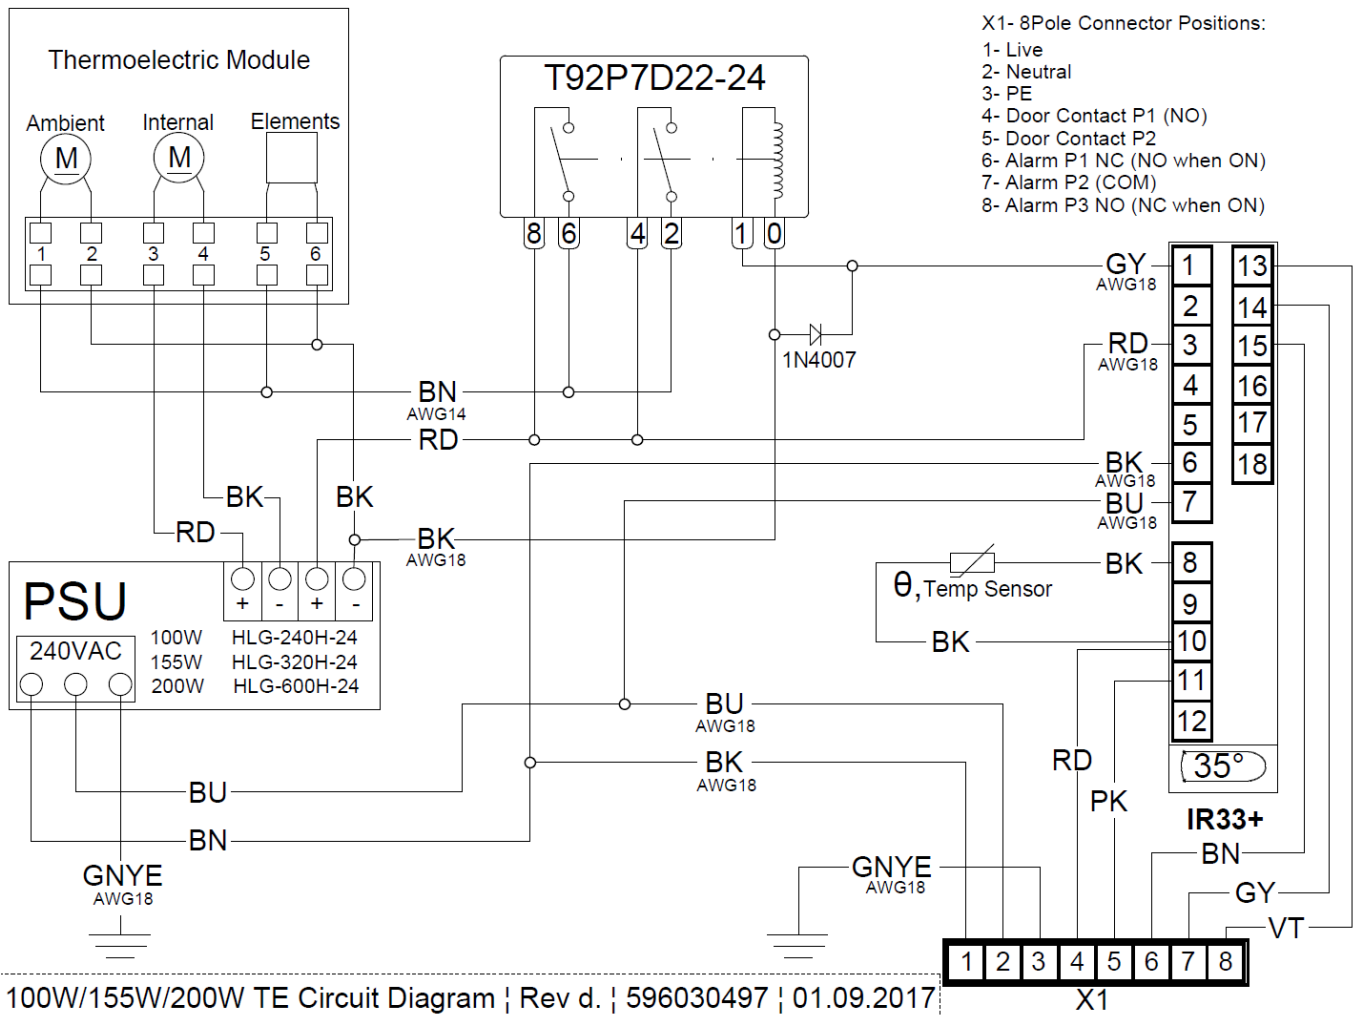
Thermoelectric Module

Ambient Internal Elements

M M

1 2 3 4 5 6

T92P7D22-24

8 6 4 2 1 0

X1- 8Pole Connector Positions:
1- Live
2- Neutral
3- PE
4- Door Contact P1 (NO)
5- Door Contact P2
6- Alarm P1 NC (NO when ON)
7- Alarm P2 (COM)
8- Alarm P3 NO (NC when ON)

GY AWG18

RD AWG18

1N4007

BN AWG14

RD

BK AWG18

BU AWG18

BK BK

RD

BK AWG18

BK

θ, Temp Sensor

BK

1 2 3 4 5 6 7 8 9 10 11 12

13 14 15 16 17 18

35°

IR33+

PSU

240VAC

100W HLG-240H-24
155W HLG-320H-24
200W HLG-600H-24

+ - + -

BU AWG18

BK AWG18

BU

BN

RD

PK

BN

GY

VT

GNYE AWG18

GNYE AWG18

1 2 3 4 5 6 7 8

X1

100W/155W/200W TE Circuit Diagram ¦ Rev d. ¦ 596030497 ¦ 01.09.2017